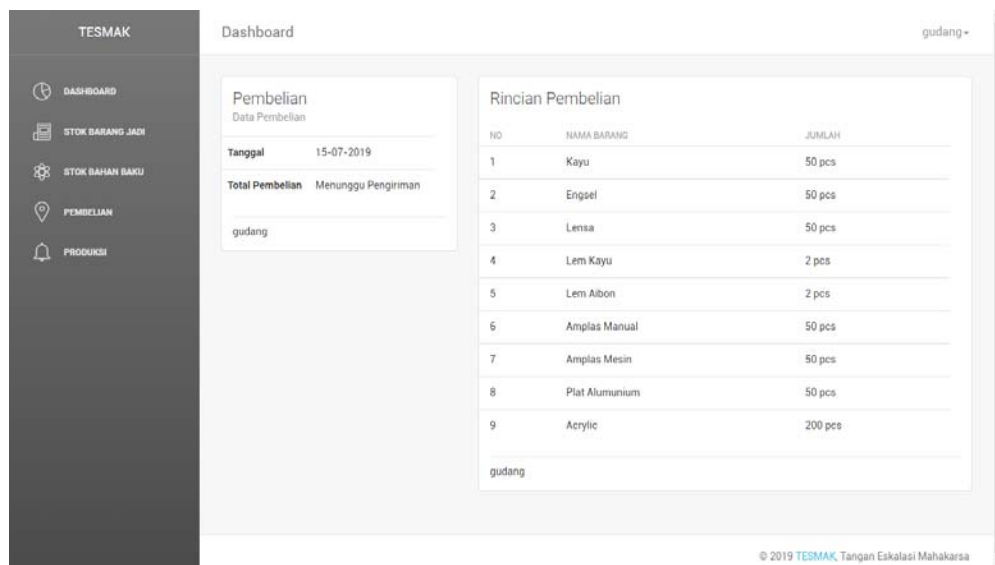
TESMAK

Dashboard

gudang

DASHBOARD

STOK BARANG JADI

STOK BAHAN BAKU

PEMBELIAN

PRODUKSI

Pembelian
Data Pembelian

| Tanggal | 15-07-2019 |
|---|---|
| Total Pembelian | Menunggu Pengiriman |

gudang

Rincian Pembelian

| NO | NAMA BARANG | JUMLAH |
|---|---|---|
| 1 | Kayu | 50 pcs |
| 2 | Engsel | 50 pcs |
| 3 | Lensa | 50 pcs |
| 4 | Lem Kayu | 2 pcs |
| 5 | Lem Aibon | 2 pcs |
| 6 | Amplas Manual | 50 pcs |
| 7 | Amplas Mesin | 50 pcs |
| 8 | Plat Alumunium | 50 pcs |
| 9 | Acrylic | 200 pcs |

gudang

© 2019 TESMAK, Tangan Eskalasi Mahakarsa